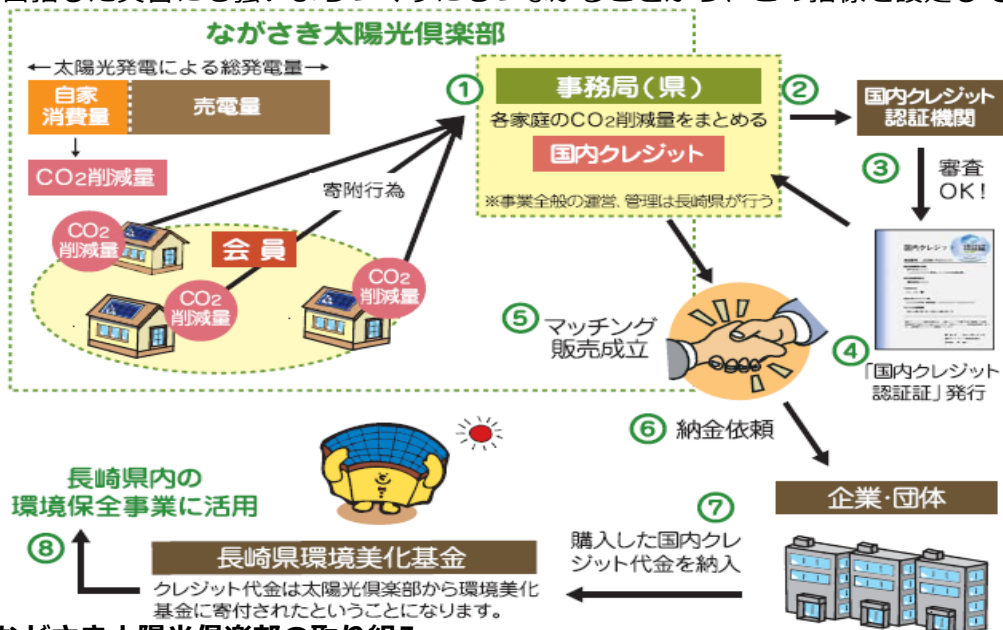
ながさき太陽光倶楽部

←太陽光発電による総発電量→

自家消費量

売電量

CO₂削減量

寄附行為

CO₂削減量

会員

CO₂削減量

CO₂削減量

①

事務局（県）

各家庭のCO₂削減量をまとめる

国内クレジット

※事業全般の運営、管理は長崎県が行う

②

国内クレジット認証機関

③ 審査OK！

④「国内クレジット認証証」発行

⑤ マッチング販売成立

⑥ 納金依頼

企業･団体

⑦ 購入した国内クレジット代金を納入

長崎県環境美化基金

クレジット代金は太陽光倶楽部から環境美化基金に寄付されたということになります。

長崎県内の環境保全事業に活用

⑧